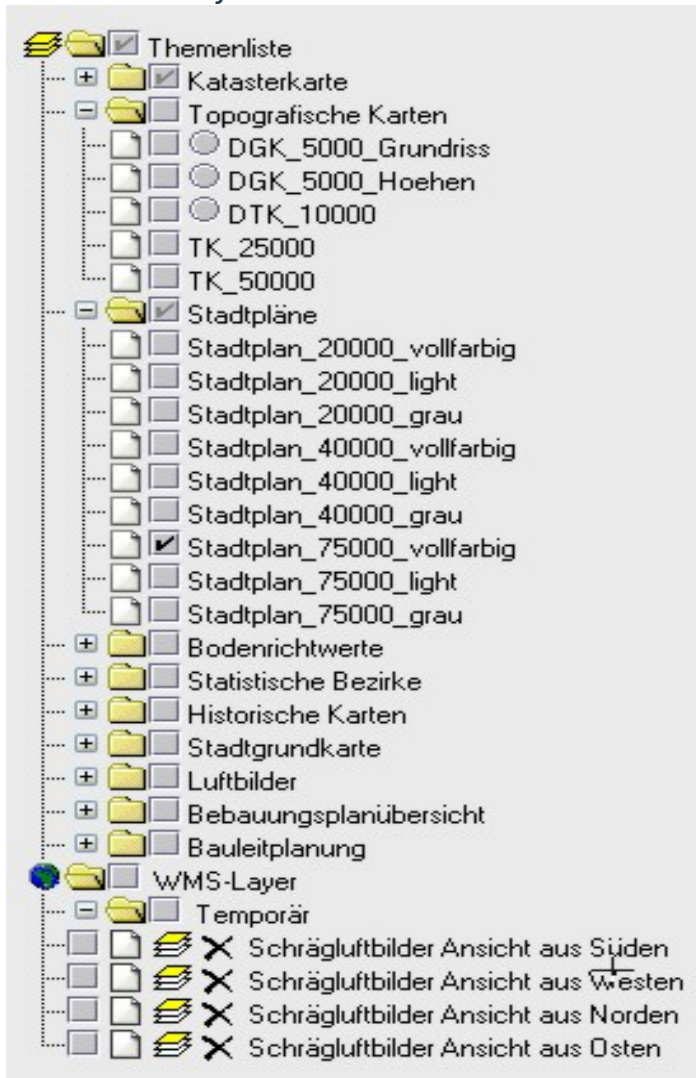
Themenliste
Katasterkarte
Topografische Karten
DGK_5000_Grundriss
DGK_5000_Hoehen
DTK_10000
TK_25000
TK_50000
Stadtpläne
Stadtplan_20000_vollfarbig
Stadtplan_20000_light
Stadtplan_20000_grau
Stadtplan_40000_vollfarbig
Stadtplan_40000_light
Stadtplan_40000_grau
Stadtplan_75000_vollfarbig
Stadtplan_75000_light
Stadtplan_75000_grau
Bodenrichtwerte
Statistische Bezirke
Historische Karten
Stadtgrundkarte
Luftbilder
Bebauungsplanübersicht
Bauleitplanung
WMS-Layer
Temporär
Schrägluftbilder Ansicht aus Süden
Schrägluftbilder Ansicht aus Westen
Schrägluftbilder Ansicht aus Norden
Schrägluftbilder Ansicht aus Osten